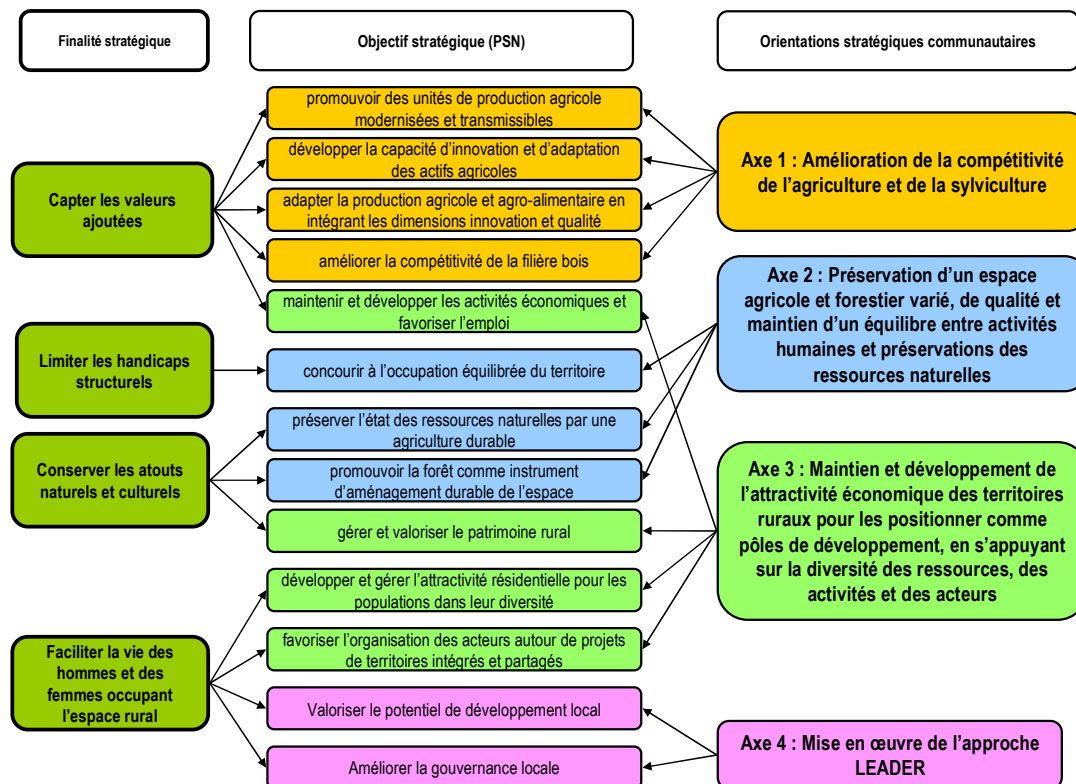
Finalité stratégique

Objectif stratégique (PSN)

Orientations stratégiques communautaires

promouvoir des unités de production agricole modernisées et transmissibles

développer la capacité d'innovation et d'adaptation des actifs agricoles

Axe 1 : Amélioration de la compétitivité de l'agriculture et de la sylviculture

Capter les valeurs ajoutées

adapter la production agricole et agro-alimentaire en intégrant les dimensions innovation et qualité

améliorer la compétitivité de la filière bois

Axe 2 : Préservation d'un espace agricole et forestier varié, de qualité et maintien d'un équilibre entre activités humaines et préservations des ressources naturelles

maintenir et développer les activités économiques et favoriser l'emploi

Limiter les handicaps structurels

concourir à l'occupation équilibrée du territoire

préserver l'état des ressources naturelles par une agriculture durable

Conserver les atouts naturels et culturels

promouvoir la forêt comme instrument d'aménagement durable de l'espace

Axe 3 : Maintien et développement de l'attractivité économique des territoires ruraux pour les positionner comme pôles de développement, en s'appuyant sur la diversité des ressources, des activités et des acteurs

gérer et valoriser le patrimoine rural

développer et gérer l'attractivité résidentielle pour les populations dans leur diversité

Faciliter la vie des hommes et des femmes occupant l'espace rural

favoriser l'organisation des acteurs autour de projets de territoires intégrés et partagés

Valoriser le potentiel de développement local

Axe 4 : Mise en œuvre de l'approche LEADER

Améliorer la gouvernance locale